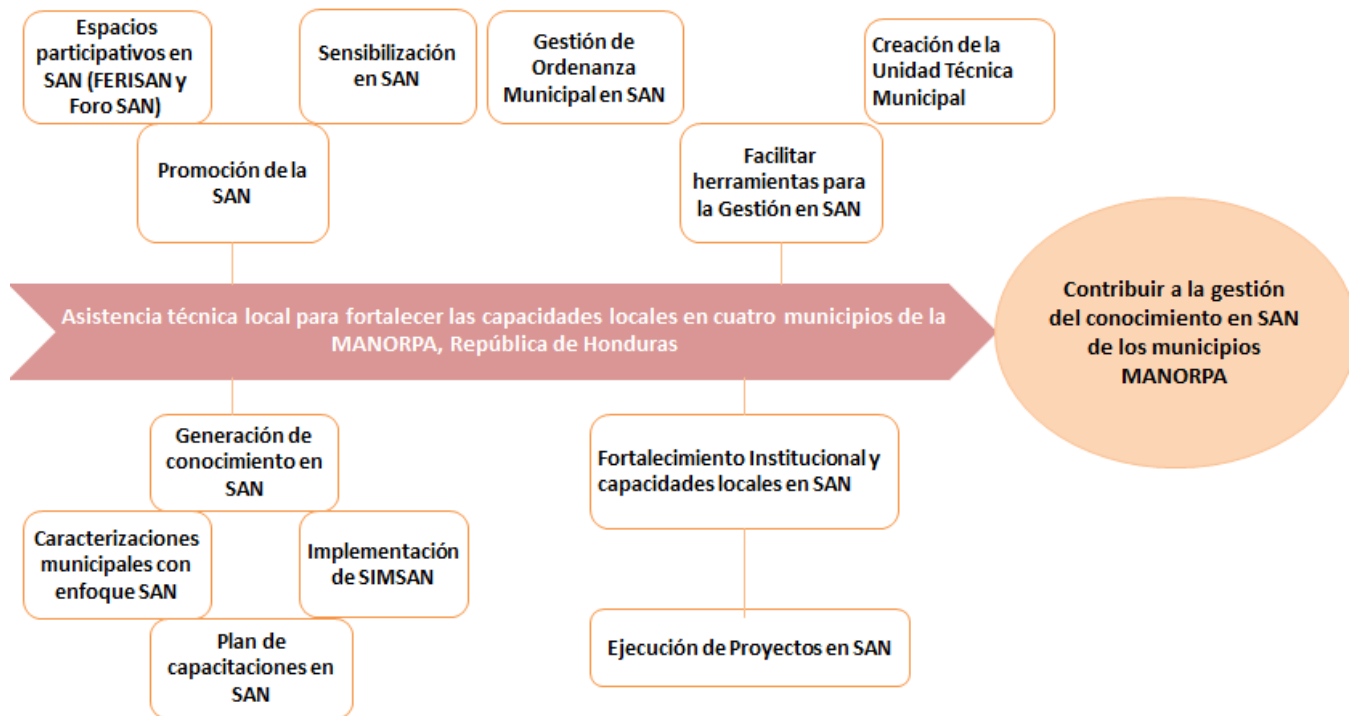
Espacios participativos en SAN (FERISAN y Foro SAN)

Sensibilización en SAN

Gestión de Ordenanza Municipal en SAN

Creación de la Unidad Técnica Municipal

Promoción de la SAN

Facilitar herramientas para la Gestión en SAN

Asistencia técnica local para fortalecer las capacidades locales en cuatro municipios de la MANORPA, República de Honduras

Contribuir a la gestión del conocimiento en SAN de los municipios MANORPA

Generación de conocimiento en SAN

Fortalecimiento Institucional y capacidades locales en SAN

Caracterizaciones municipales con enfoque SAN

Implementación de SIMSAN

Plan de capacitaciones en SAN

Ejecución de Proyectos en SAN